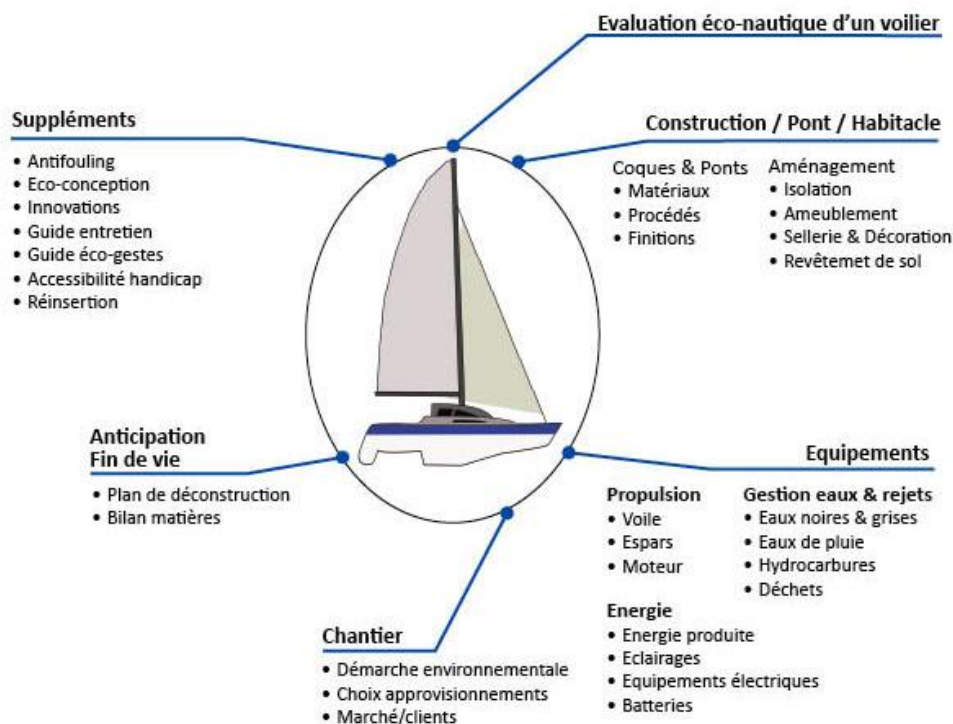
Evaluation éco-nautique d'un voilier

Suppléments
• Antifouling
• Eco-conception
• Innovations
• Guide entretien
• Guide éco-gestes
• Accessibilité handicap
• Réinsertion

Construction / Pont / Habitacle
Coques & Ponts
• Matériaux
• Procédés
• Finitions
Aménagement
• Isolation
• Ameublement
• Sellerie & Décoration
• Revêtemet de sol

Anticipation Fin de vie
• Plan de déconstruction
• Bilan matières

Equipements
Propulsion
• Voile
• Espars
• Moteur
Gestion eaux & rejets
• Eaux noires & grises
• Eaux de pluie
• Hydrocarbures
• Déchets
Energie
• Energie produite
• Eclairages
• Equipements électriques
• Batteries

Chantier
• Démarche environnementale
• Choix approvisionnements
• Marché/clients